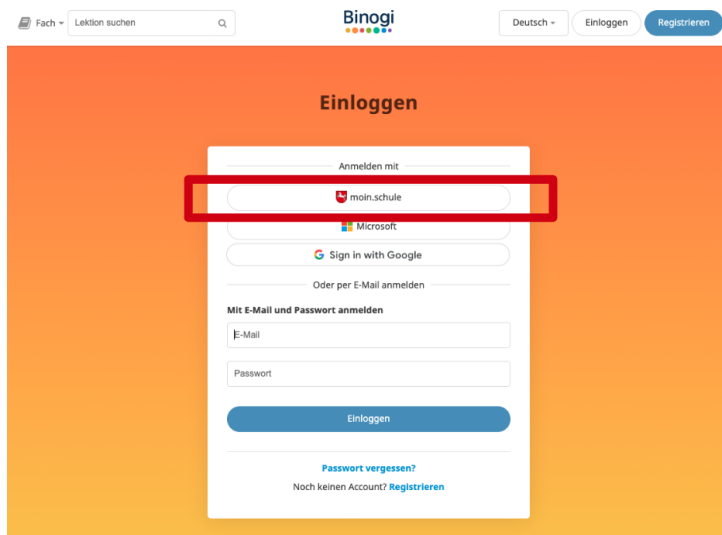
Fach Lektion suchen

Binogi

Deutsch Einloggen Registrieren

Einloggen

Anmelden mit

moin.schule

Microsoft

Sign in with Google

Oder per E-Mail anmelden

Mit E-Mail und Passwort anmelden

E-Mail

Passwort

Einloggen

Passwort vergessen?

Noch keinen Account? Registrieren